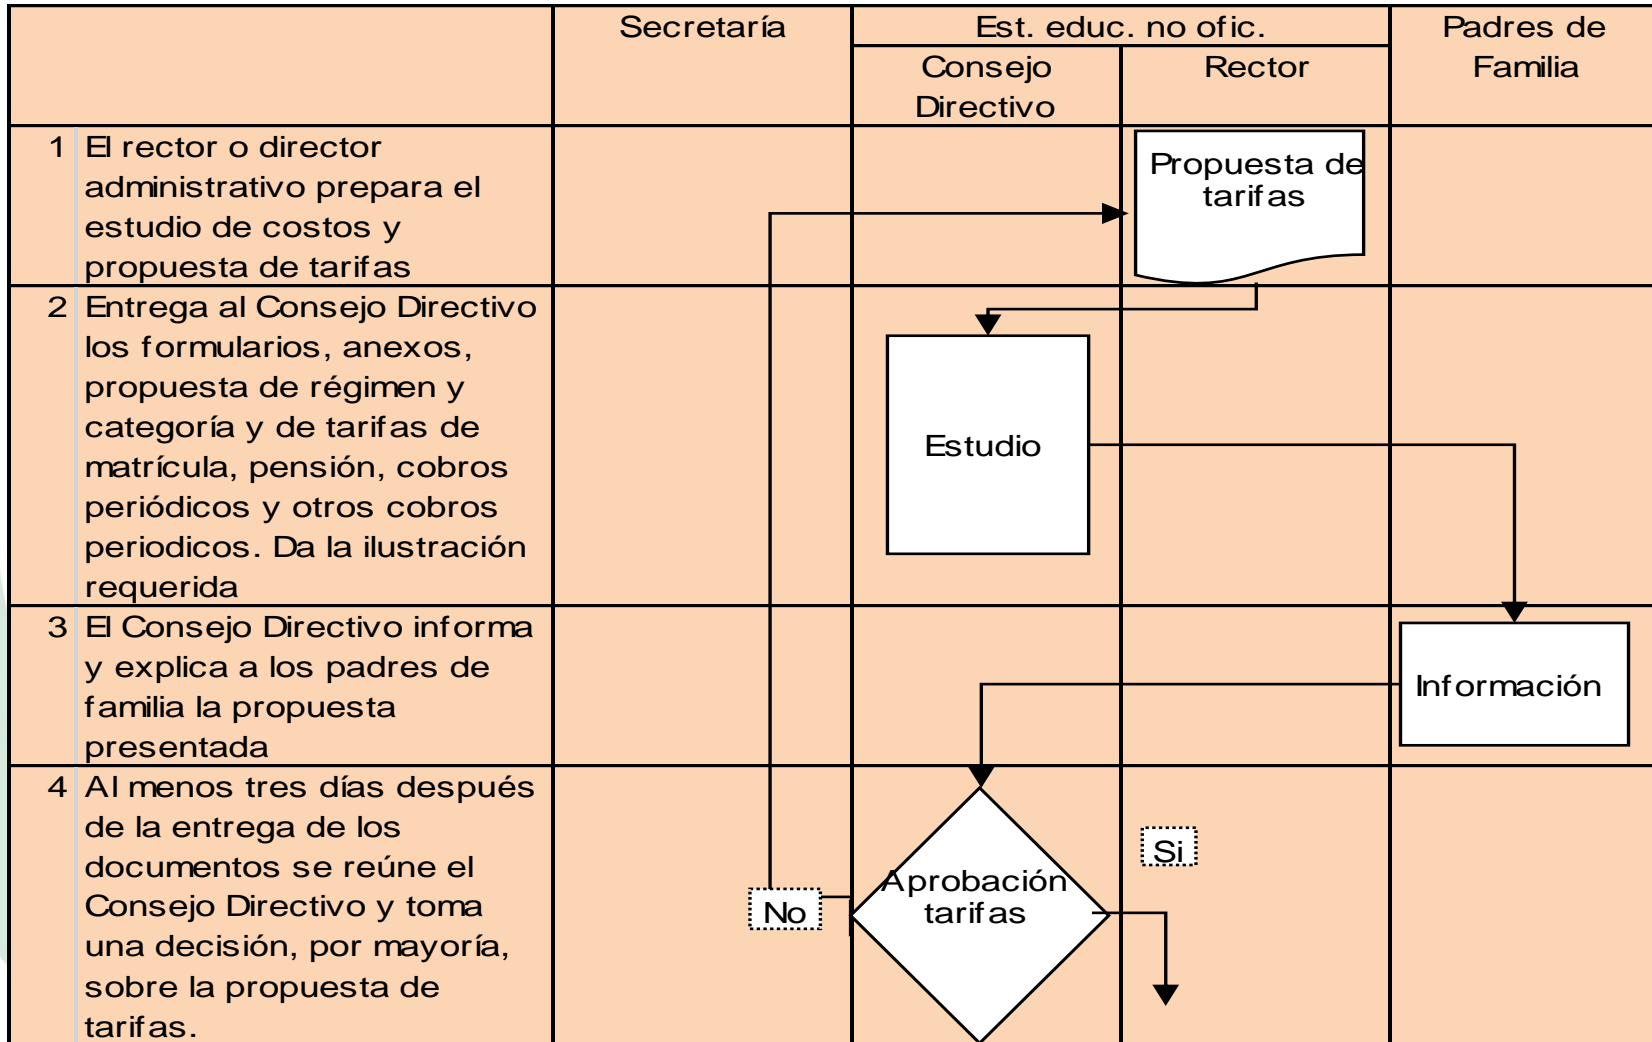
| | Secretaría | Est. educ. no ofic. Consejo Directivo | Est. educ. no ofic. Rector | Padres de Familia |
|---|---|---|---|---|
| 1 El rector o director administrativo prepara el estudio de costos y propuesta de tarifas | | | Propuesta de tarifas | |
| 2 Entrega al Consejo Directivo los formularios, anexos, propuesta de régimen y categoría y de tarifas de matrícula, pensión, cobros periódicos y otros cobros periodicos. Da la ilustración requerida | | Estudio | | |
| 3 El Consejo Directivo informa y explica a los padres de familia la propuesta presentada | | | | Información |
| 4 Al menos tres días después de la entrega de los documentos se reúne el Consejo Directivo y toma una decisión, por mayoría, sobre la propuesta de tarifas. | No | Aprobación tarifas | Si | |